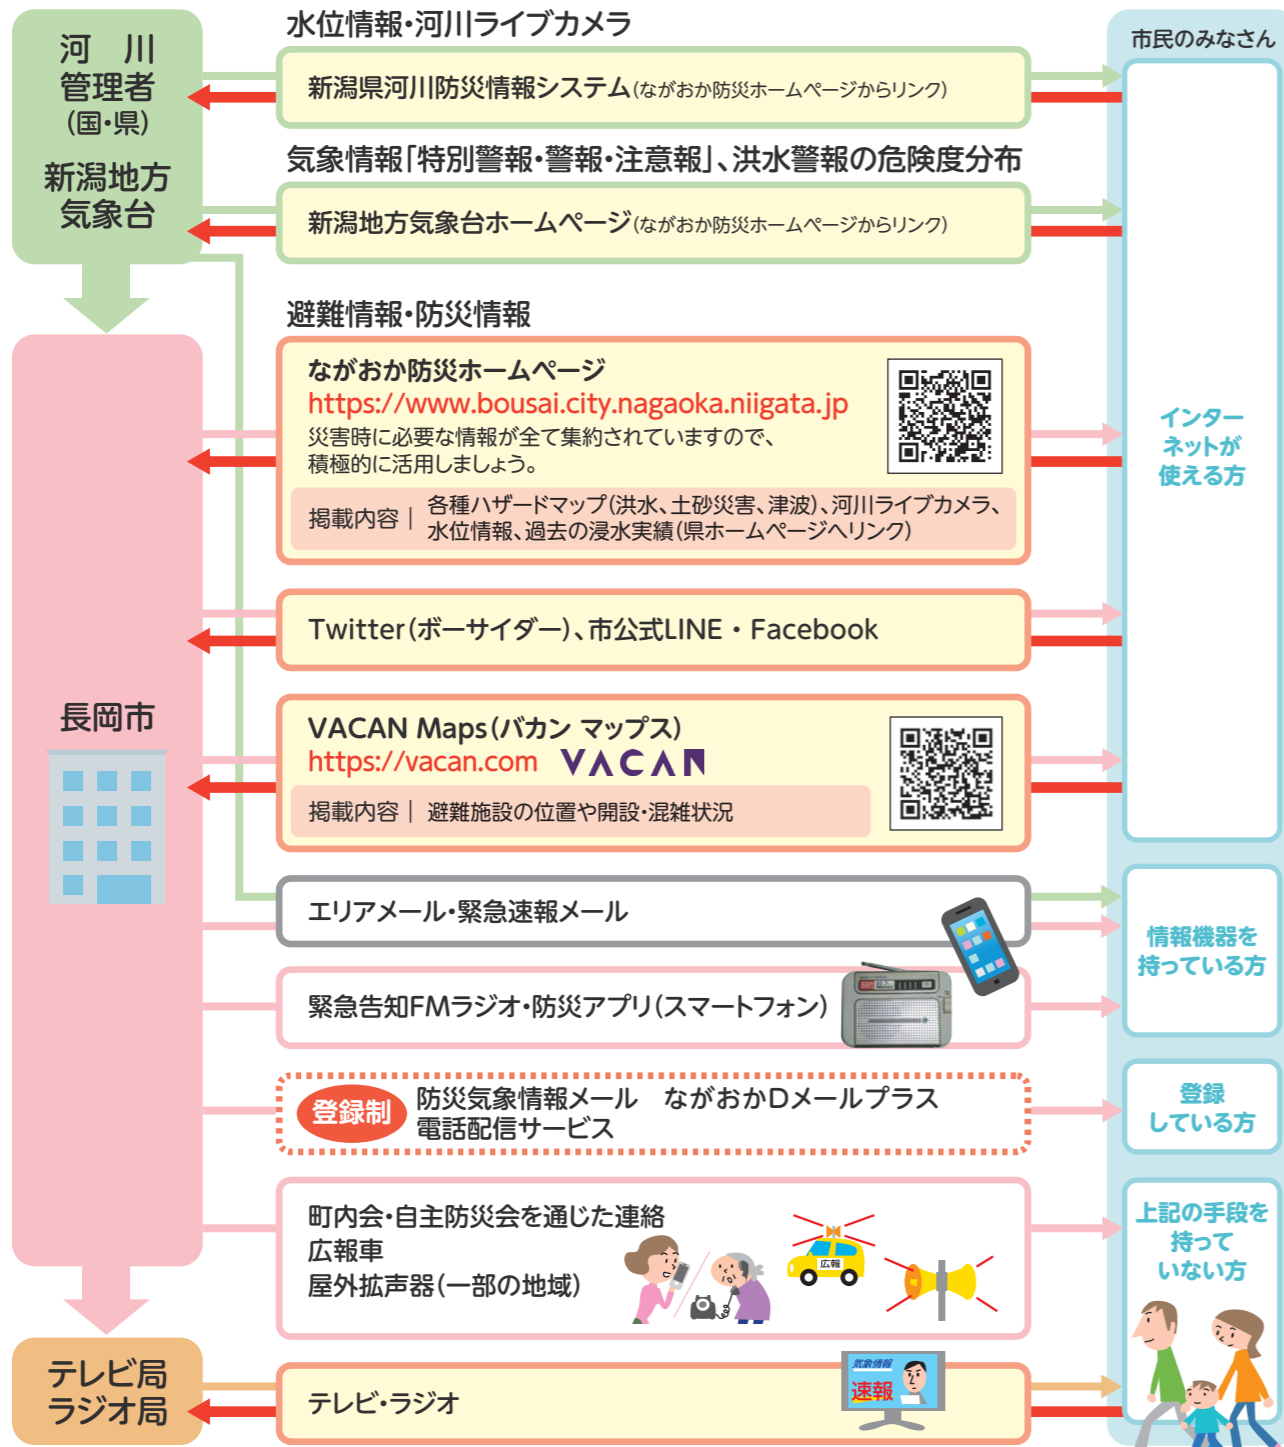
河　川
管理者
(国・県)

新潟地方
気象台

水位情報・河川ライブカメラ

新潟県河川防災情報システム(ながおか防災ホームページからリンク)

気象情報「特別警報・警報・注意報」、洪水警報の危険度分布

新潟地方気象台ホームページ(ながおか防災ホームページからリンク)

市民のみなさん

避難情報・防災情報

ながおか防災ホームページ
https://www.bousai.city.nagaoka.niigata.jp
災害時に必要な情報が全て集約されていますので、積極的に活用しましょう。

掲載内容｜各種ハザードマップ(洪水、土砂災害、津波)、河川ライブカメラ、水位情報、過去の浸水実績(県ホームページへリンク)

インターネットが使える方

Twitter(ボーサイダー)、市公式LINE・Facebook

長岡市

VACAN Maps(バカン マップス)
https://vacan.com VACAN
掲載内容｜避難施設の位置や開設・混雑状況

エリアメール・緊急速報メール

緊急告知FMラジオ・防災アプリ(スマートフォン)

情報機器を持っている方

登録制 防災気象情報メール　ながおかDメールプラス
電話配信サービス

登録している方

町内会・自主防災会を通じた連絡
広報車
屋外拡声器(一部の地域)

広報

上記の手段を持っていない方

テレビ局
ラジオ局

テレビ・ラジオ

気象情報
速報